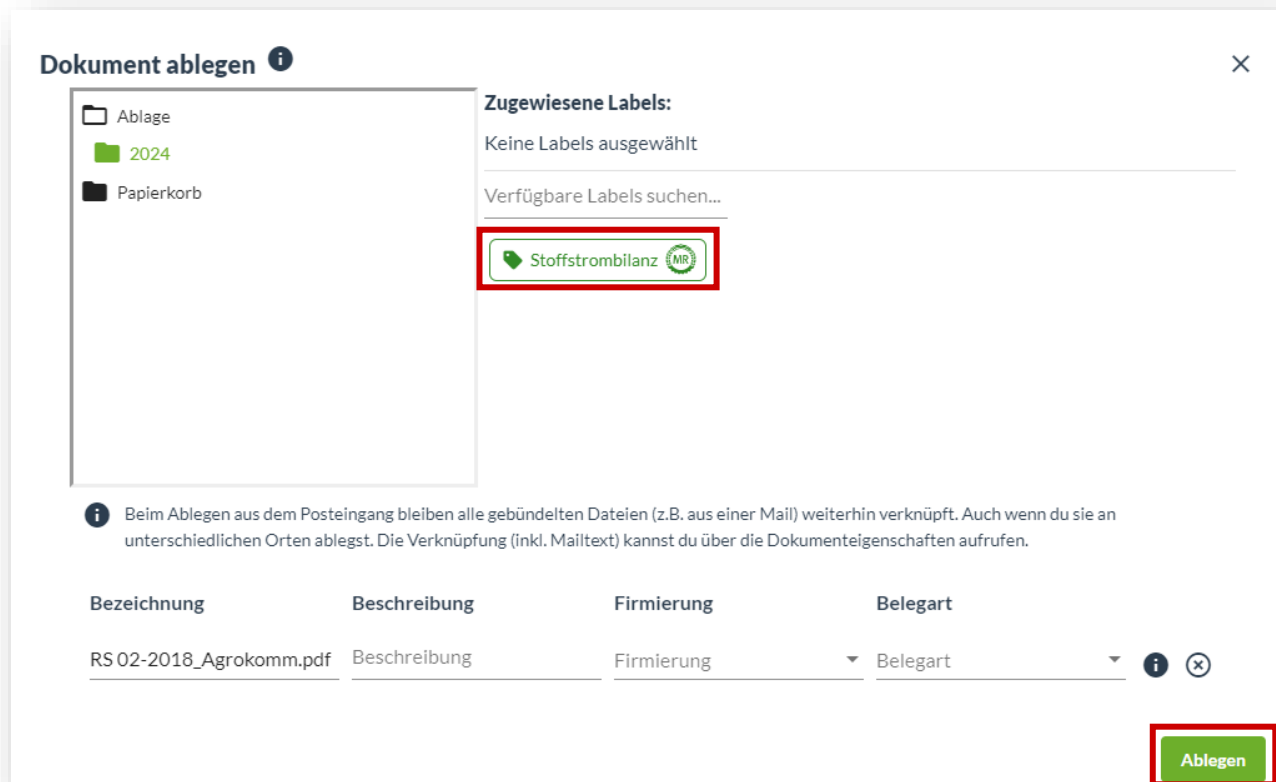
Dokument ablegen

Ablage
2024
Papierkorb

Zugewiesene Labels:
Keine Labels ausgewählt
Verfügbare Labels suchen...
Stoffstrombilanz MR

Beim Ablegen aus dem Posteingang bleiben alle gebündelten Dateien (z.B. aus einer Mail) weiterhin verknüpft. Auch wenn du sie an unterschiedlichen Orten ablegst. Die Verknüpfung (inkl. Mailtext) kannst du über die Dokumenteigenschaften aufrufen.

| Bezeichnung | Beschreibung | Firmierung | Belegart |
|---|---|---|---|
| RS 02-2018_Agrokomm.pdf | Beschreibung | Firmierung | Belegart |

Ablegen